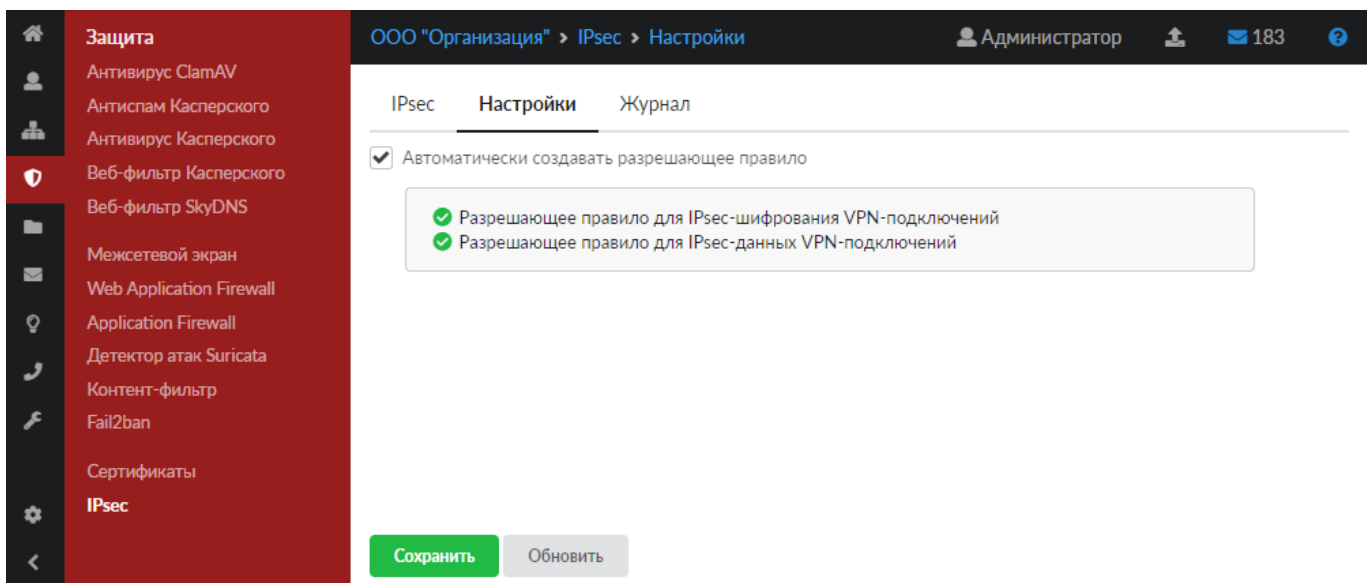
Защита
Антивирус ClamAV
Антиспам Касперского
Антивирус Касперского
Веб-фильтр Касперского
Веб-фильтр SkyDNS

Межсетевой экран
Web Application Firewall
Application Firewall
Детектор атак Suricata
Контент-фильтр
Fail2ban

Сертификаты
IPsec

ООО "Организация" > IPsec > Настройки

Администратор

183

IPsec

Настройки

Журнал

Автоматически создавать разрешающее правило

Разрешающее правило для IPsec-шифрования VPN-подключений
Разрешающее правило для IPsec-данных VPN-подключений

Сохранить

Обновить